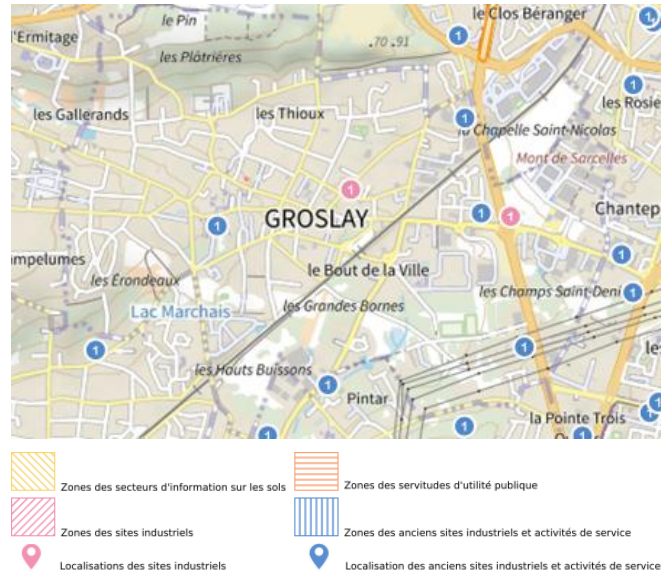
l'Ermitage
le Pin
le Clos Béranger
les Plâtrières
.70 .91
les Gallerands
les Thioux
les Rosie
la Chapelle Saint-Nicolas
Mont de Sarcelles
GROSLAY
Chantep
impelumes
les Érondeaux
le Bout de la Ville
Lac Marchais
les Grandes Bornes
les Champs Saint-Deni
les Hauts Buissons
Pintar
la Pointe Trois
1
1
1
1
1
1
1
1
1
1
1
1
1
1
1
1

Zones des secteurs d'information sur les sols
Zones des servitudes d'utilité publique
Zones des sites industriels
Zones des anciens sites industriels et activités de service
Localisations des sites industriels
Localisation des anciens sites industriels et activités de service